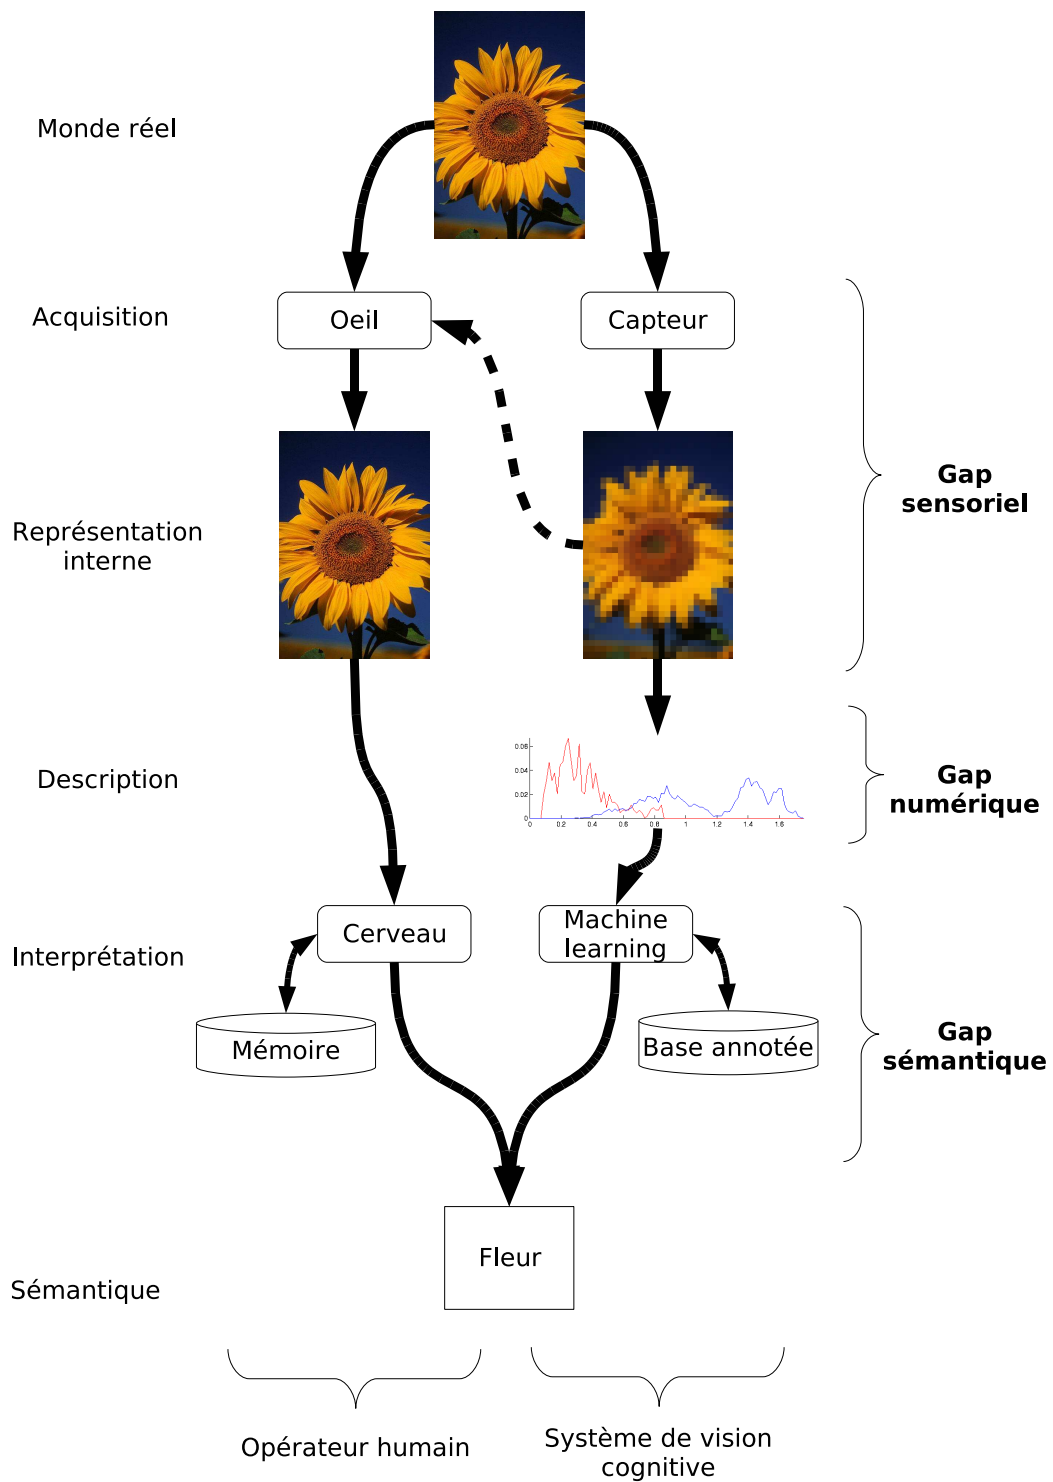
Monde réel

Acquisition

Oeil

Capteur

Gap sensoriel

Représentation interne

Description

0.06
0.04
0.02
0
0 0.2 0.4 0.6 0.8 1 1.2 1.4 1.6

Gap numérique

Interprétation

Cerveau

Machine learning

Mémoire

Base annotée

Gap sémantique

Fleur

Sémantique

Opérateur humain

Système de vision cognitive